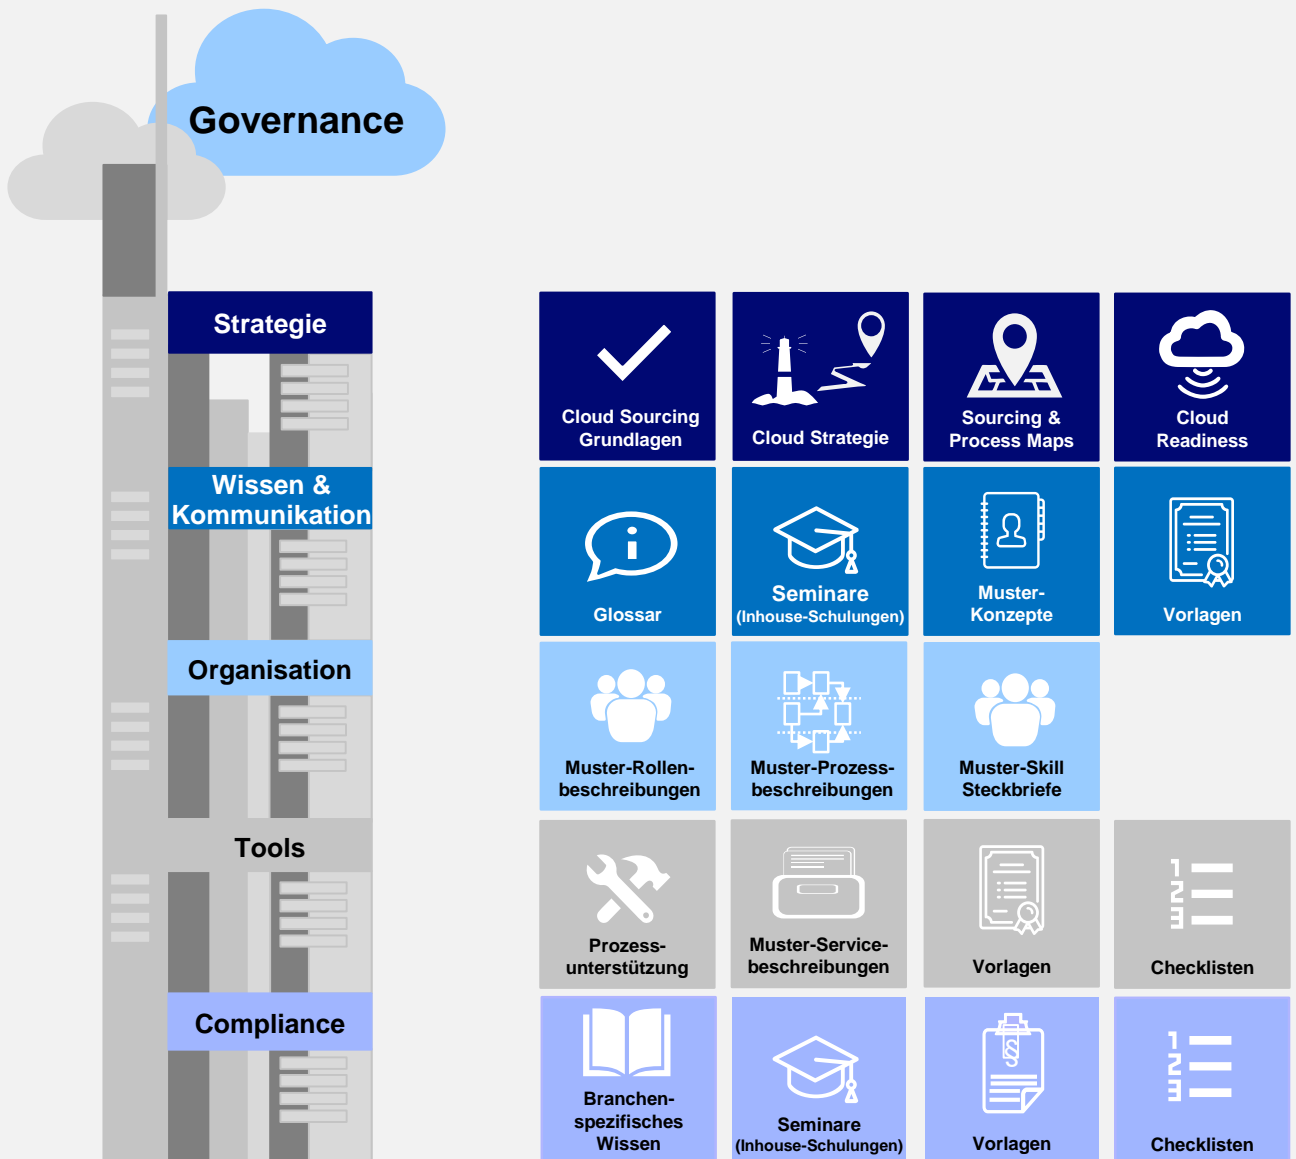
Governance

Strategie

Wissen & Kommunikation

Organisation

Tools

Compliance

Cloud Sourcing Grundlagen

Cloud Strategie

Sourcing & Process Maps

Cloud Readiness

Glossar

Seminare (Inhouse-Schulungen)

Muster-Konzepte

Vorlagen

Muster-Rollenbeschreibungen

Muster-Prozessbeschreibungen

Muster-Skill Steckbriefe

Prozessunterstützung

Muster-Servicebeschreibungen

Vorlagen

Checklisten

Branchenspezifisches Wissen

Seminare (Inhouse-Schulungen)

Vorlagen

Checklisten